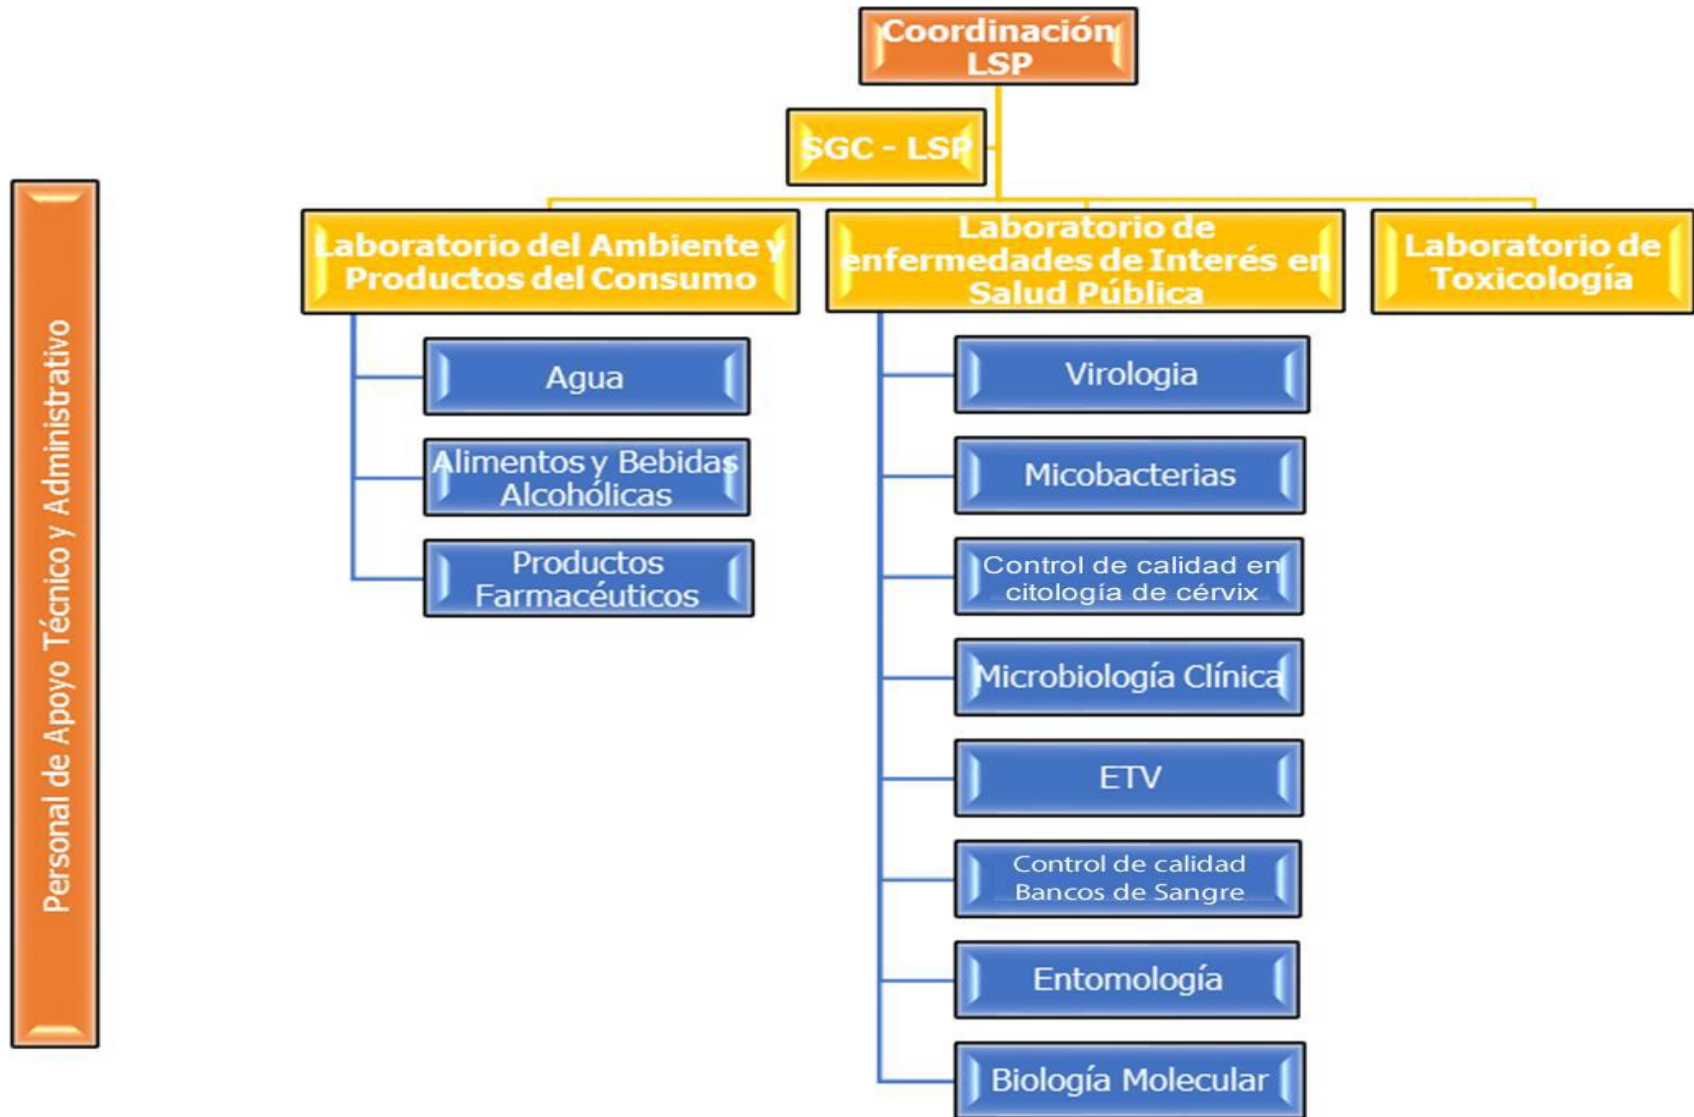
Coordinación LSP

SGC - LSP

Personal de Apoyo Técnico y Administrativo

Laboratorio del Ambiente y Productos del Consumo

Agua

Alimentos y Bebidas Alcohólicas

Productos Farmacéuticos

Laboratorio de enfermedades de Interés en Salud Pública

Virologia

Micobacterias

Control de calidad en citología de cérvix

Microbiología Clínica

ETV

Control de calidad Bancos de Sangre

Entomología

Biología Molecular

Laboratorio de Toxicología